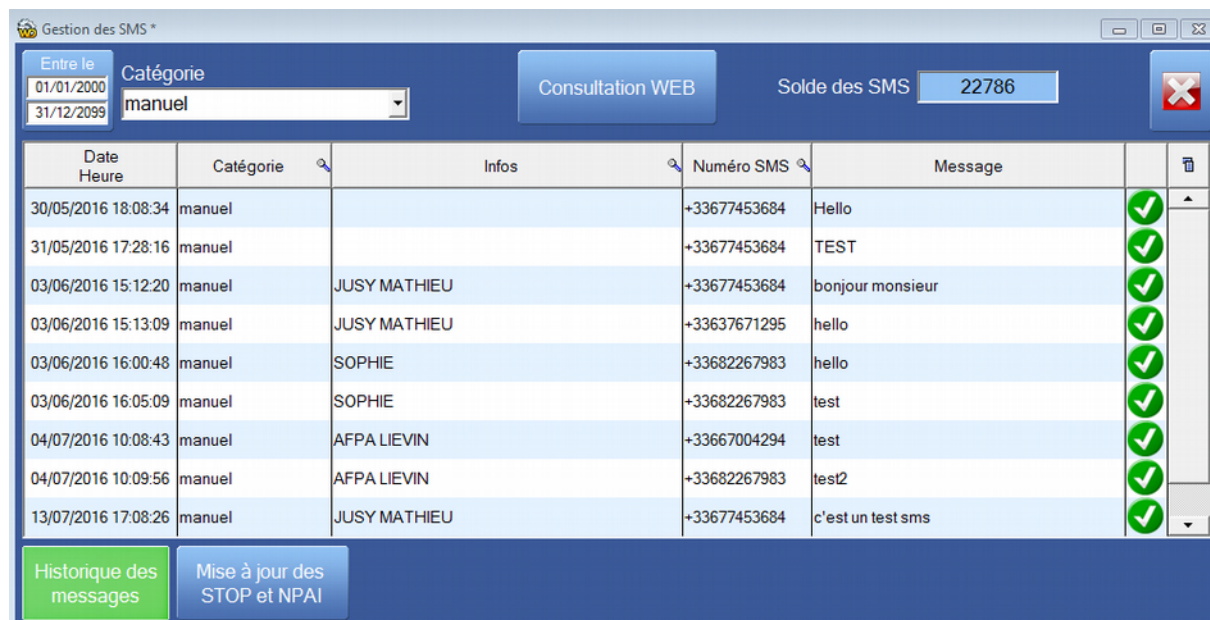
Gestion des SMS *

Entre le
01/01/2000
31/12/2099

Catégorie
manuel

Consultation WEB

Solde des SMS 22786

| Date Heure | Catégorie | Infos | Numéro SMS | Message | |
|---|---|---|---|---|---|
| 30/05/2016 18:08:34 | manuel | | +33677453684 | Hello | |
| 31/05/2016 17:28:16 | manuel | | +33677453684 | TEST | |
| 03/06/2016 15:12:20 | manuel | JUSY MATHIEU | +33677453684 | bonjour monsieur | |
| 03/06/2016 15:13:09 | manuel | JUSY MATHIEU | +33637671295 | hello | |
| 03/06/2016 16:00:48 | manuel | SOPHIE | +33682267983 | hello | |
| 03/06/2016 16:05:09 | manuel | SOPHIE | +33682267983 | test | |
| 04/07/2016 10:08:43 | manuel | AFPA LIEVIN | +33667004294 | test | |
| 04/07/2016 10:09:56 | manuel | AFPA LIEVIN | +33682267983 | test2 | |
| 13/07/2016 17:08:26 | manuel | JUSY MATHIEU | +33677453684 | c'est un test sms | |

Historique des messages

Mise à jour des STOP et NPAI